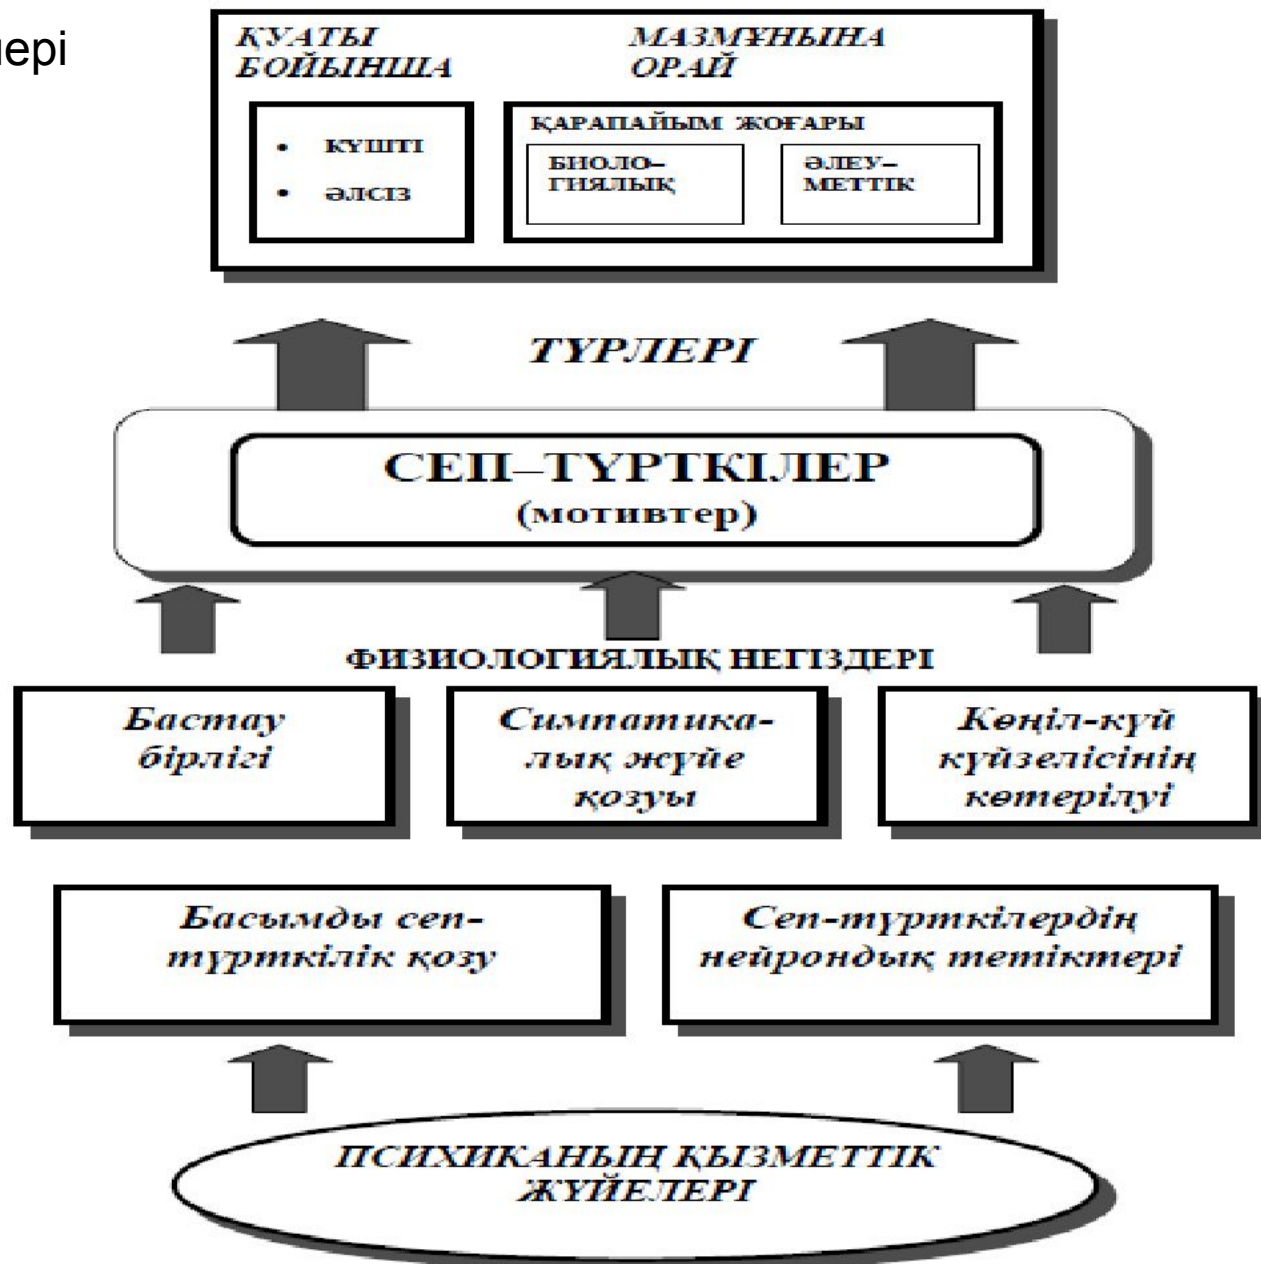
ері

ҚУАТЫ БОЙЫНША

МАЗМҰНЫНА ОРАЙ

• КҮШТІ
• ӘЛСІЗ

ҚАРАПАЙЫМ ЖОҒАРЫ

БИОЛОГИЯЛЫҚ

ӘЛЕУМЕТТІК

ТҮРЛЕРІ

СЕП–ТҮРТКІЛЕР
(мотивтер)

ФИЗИОЛОГИЯЛЫҚ НЕГІЗДЕРІ

Бастау бірлігі

Симпатикалық жүйе қозуы

Көңіл-күй күйзелісінің көтерілуі

Басымды сеп-түрткілік қозу

Сеп-түрткілердің нейрондық тетіктері

ПСИХИКАНЫҢ ҚЫЗМЕТТІК ЖҮЙЕЛЕРІ